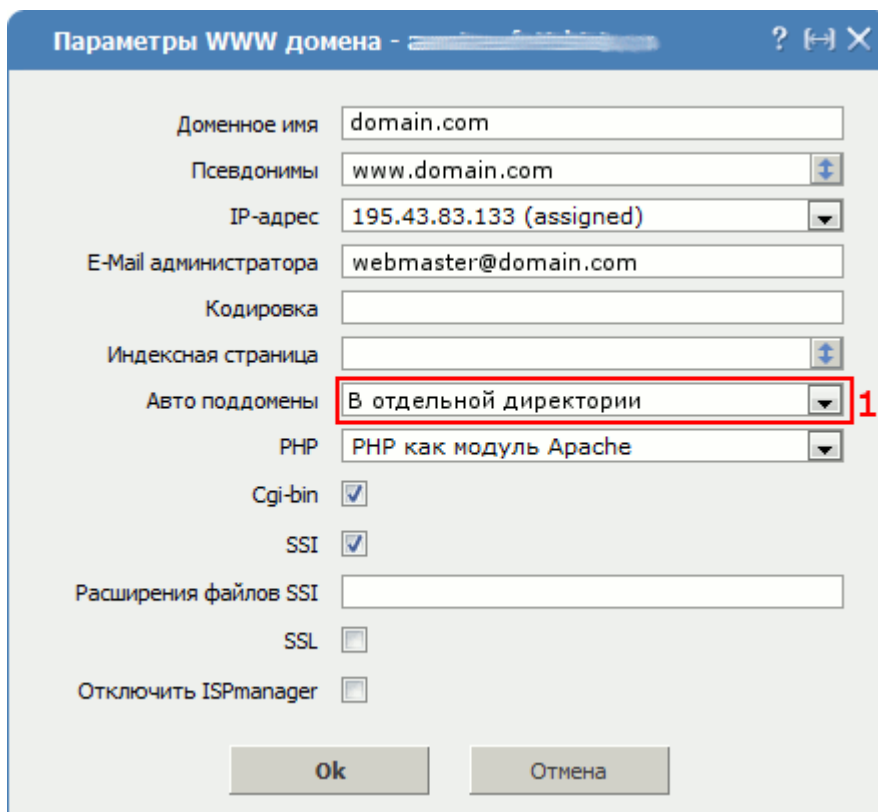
Параметры WWW домена - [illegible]

? ⟷ ✕

Доменное имя domain.com

Псевдонимы www.domain.com

IP-адрес 195.43.83.133 (assigned)

E-Mail администратора webmaster@domain.com

Кодировка

Индексная страница

Авто поддомены В отдельной директории 1

PHP PHP как модуль Apache

Cgi-bin

SSI

Расширения файлов SSI

SSL

Отключить ISPmanager

Ok Отмена